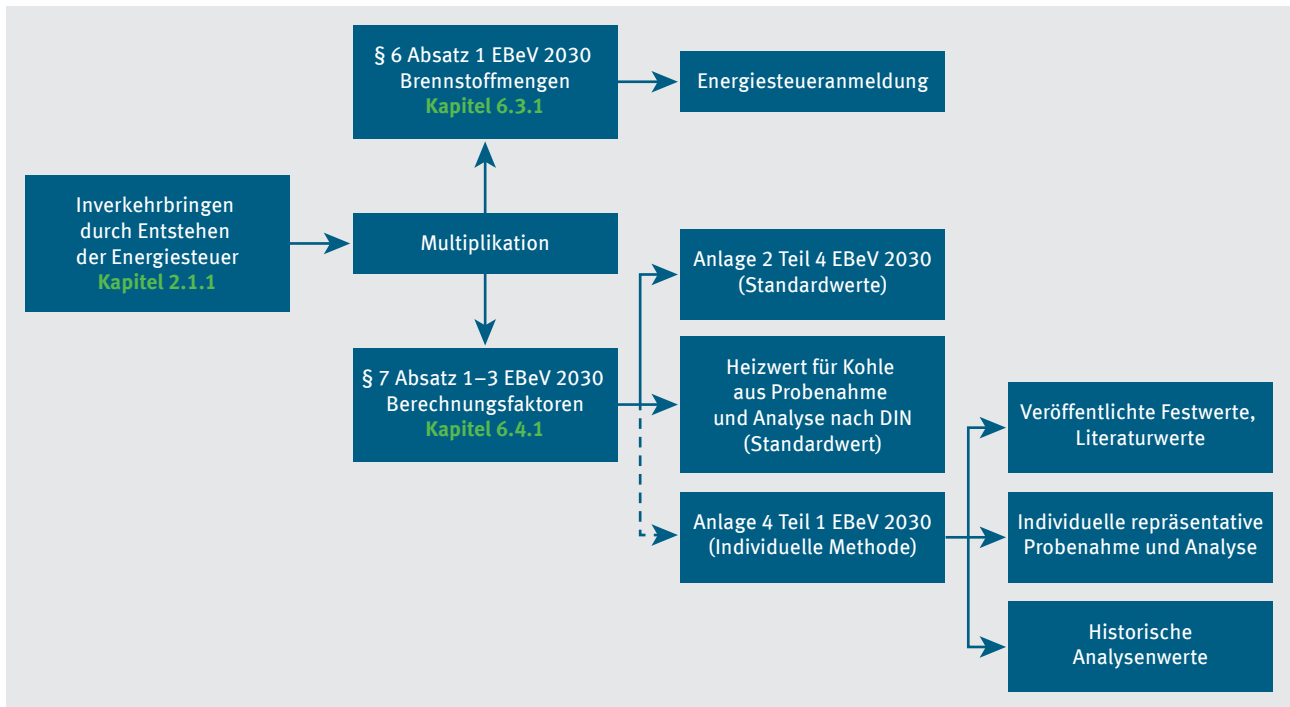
§ 6 Absatz 1 EBeV 2030
Brennstoffmengen
Kapitel 6.3.1

Energiesteueranmeldung

Inverkehrbringen durch Entstehen der Energiesteuer
Kapitel 2.1.1

Multiplikation

Anlage 2 Teil 4 EBeV 2030
(Standardwerte)

§ 7 Absatz 1–3 EBeV 2030
Berechnungsfaktoren
Kapitel 6.4.1

Heizwert für Kohle aus Probenahme und Analyse nach DIN
(Standardwert)

Veröffentlichte Festwerte, Literaturwerte

Anlage 4 Teil 1 EBeV 2030
(Individuelle Methode)

Individuelle repräsentative Probenahme und Analyse

Historische Analysenwerte